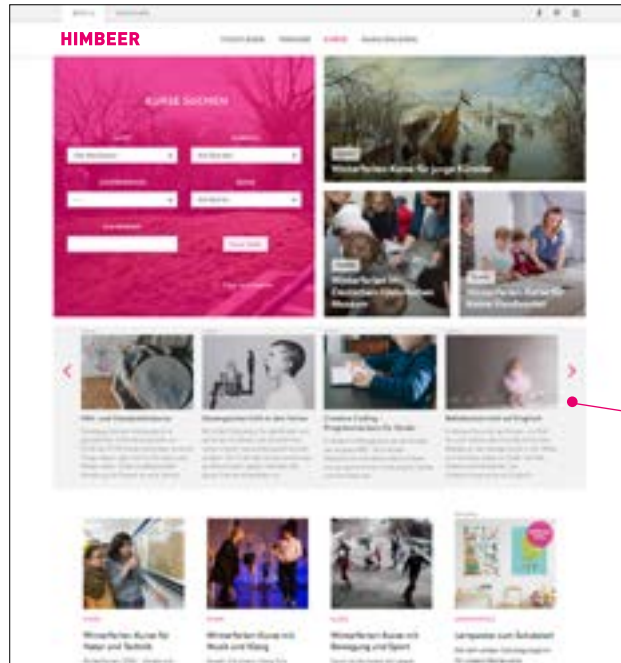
HIMBEER

KURSE SUCHEN

Suchen

Winterferien-Kurse für junge Künstler

Winterferien im Deutschen Historischen Museum

Winterferien-Kurse für kleine Musikanten

Winterferien-Kurse für Natur und Technik

Winterferien-Kurse mit Musik und Klang

Winterferien-Kurse mit Bewegung und Sport

Lernposter zum Schulstart